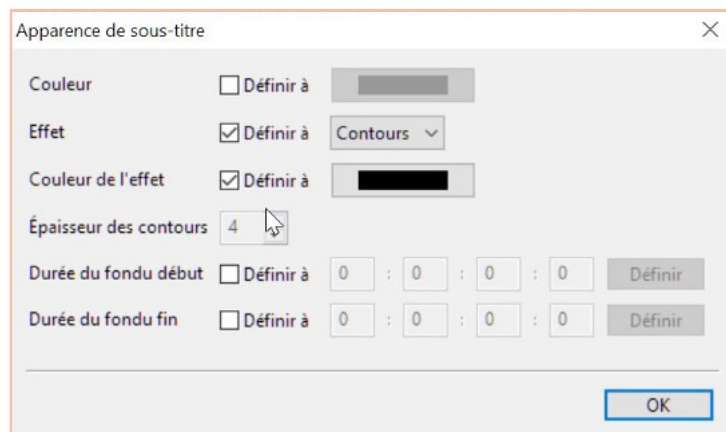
Apparence de sous-titre

Couleur
Définir à

Effet
Définir à
Contours

Couleur de l'effet
Définir à

Épaisseur des contours
4

Durée du fondu début
Définir à
0 : 0 : 0 : 0
Définir

Durée du fondu fin
Définir à
0 : 0 : 0 : 0
Définir

OK